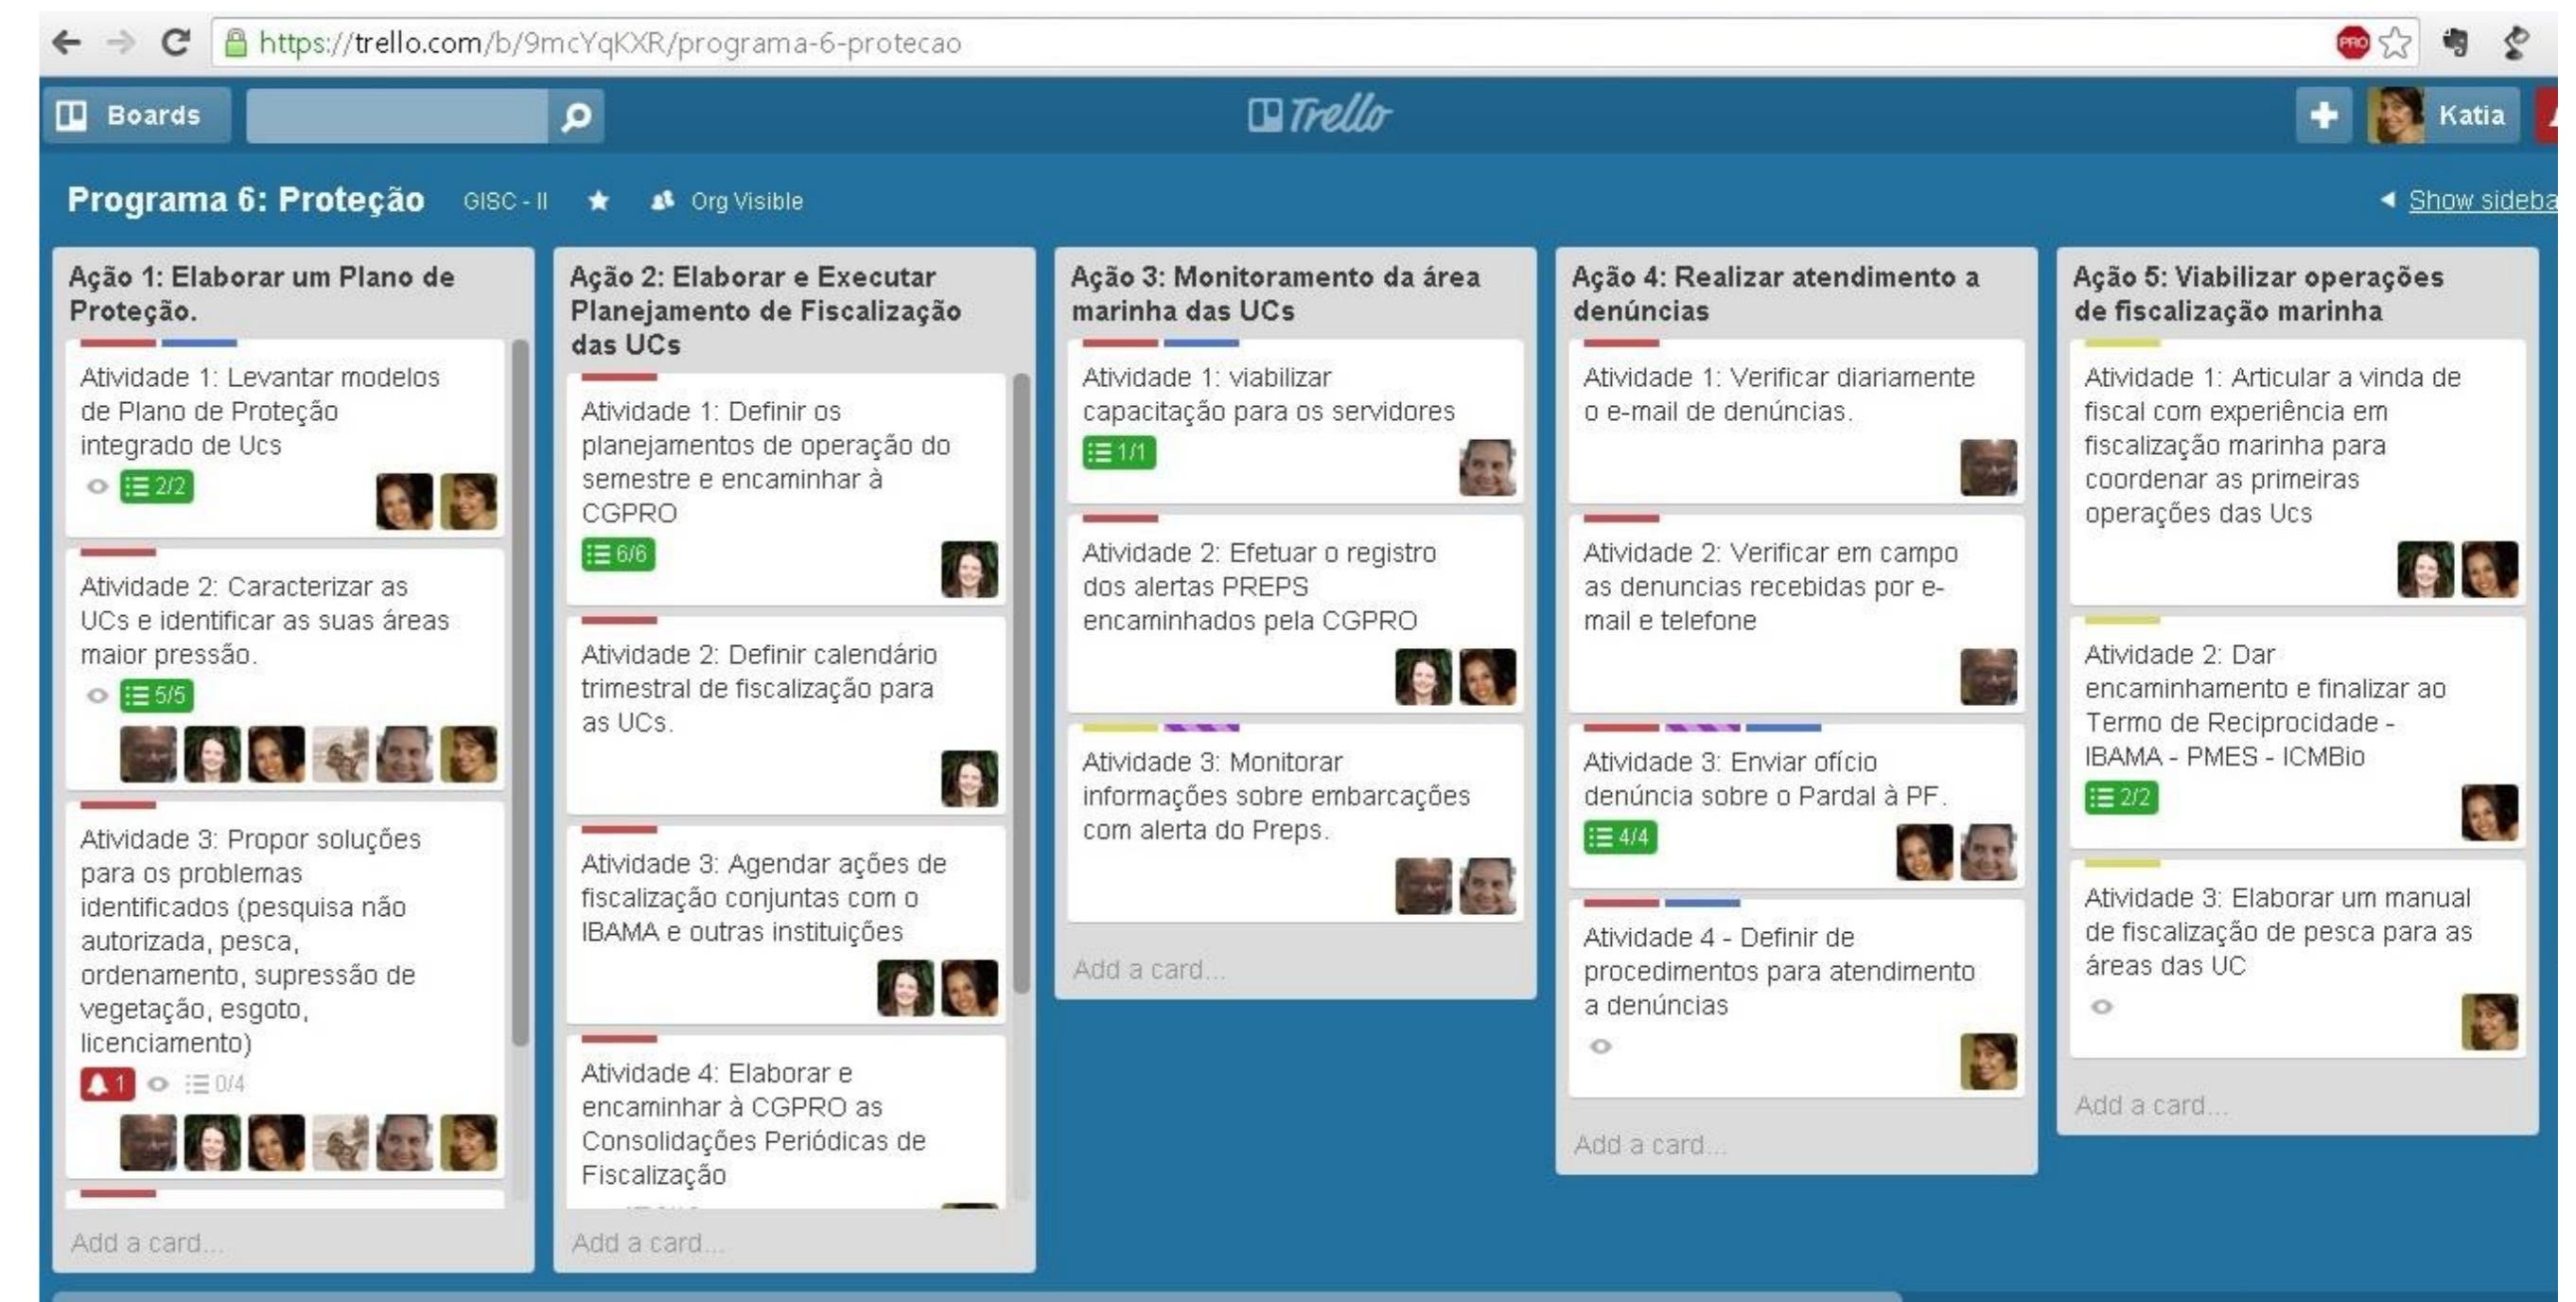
https://trello.com/b/9mcYqKXR/programa-6-protecao

Boards

Trello

Katia

Programa 6: Proteção GISC - II Org Visible

Show sideba

Ação 1: Elaborar um Plano de Proteção.

Atividade 1: Levantar modelos de Plano de Proteção integrado de Ucs

2/2

Atividade 2: Caracterizar as UCs e identificar as suas áreas maior pressão.

5/5

Atividade 3: Propor soluções para os problemas identificados (pesquisa não autorizada, pesca, ordenamento, supressão de vegetação, esgoto, licenciamento)

1 0/4

Add a card...

Ação 2: Elaborar e Executar Planejamento de Fiscalização das UCs

Atividade 1: Definir os planejamentos de operação do semestre e encaminhar à CGPRO

6/6

Atividade 2: Definir calendário trimestral de fiscalização para as UCs.

Atividade 3: Agendar ações de fiscalização conjuntas com o IBAMA e outras instituições

Atividade 4: Elaborar e encaminhar à CGPRO as Consolidações Periódicas de Fiscalização

Add a card...

Ação 3: Monitoramento da área marinha das UCs

Atividade 1: viabilizar capacitação para os servidores

1/1

Atividade 2: Efetuar o registro dos alertas PREPS encaminhados pela CGPRO

Atividade 3: Monitorar informações sobre embarcações com alerta do Preps.

Add a card...

Ação 4: Realizar atendimento a denúncias

Atividade 1: Verificar diariamente o e-mail de denúncias.

Atividade 2: Verificar em campo as denuncias recebidas por e-mail e telefone

Atividade 3: Enviar ofício denúncia sobre o Pardal à PF.

4/4

Atividade 4 - Definir de procedimentos para atendimento a denúncias

Add a card...

Ação 5: Viabilizar operações de fiscalização marinha

Atividade 1: Articular a vinda de fiscal com experiência em fiscalização marinha para coordenar as primeiras operações das Ucs

Atividade 2: Dar encaminhamento e finalizar ao Termo de Reciprocidade - IBAMA - PMES - ICMBio

2/2

Atividade 3: Elaborar um manual de fiscalização de pesca para as áreas das UC

Add a card...